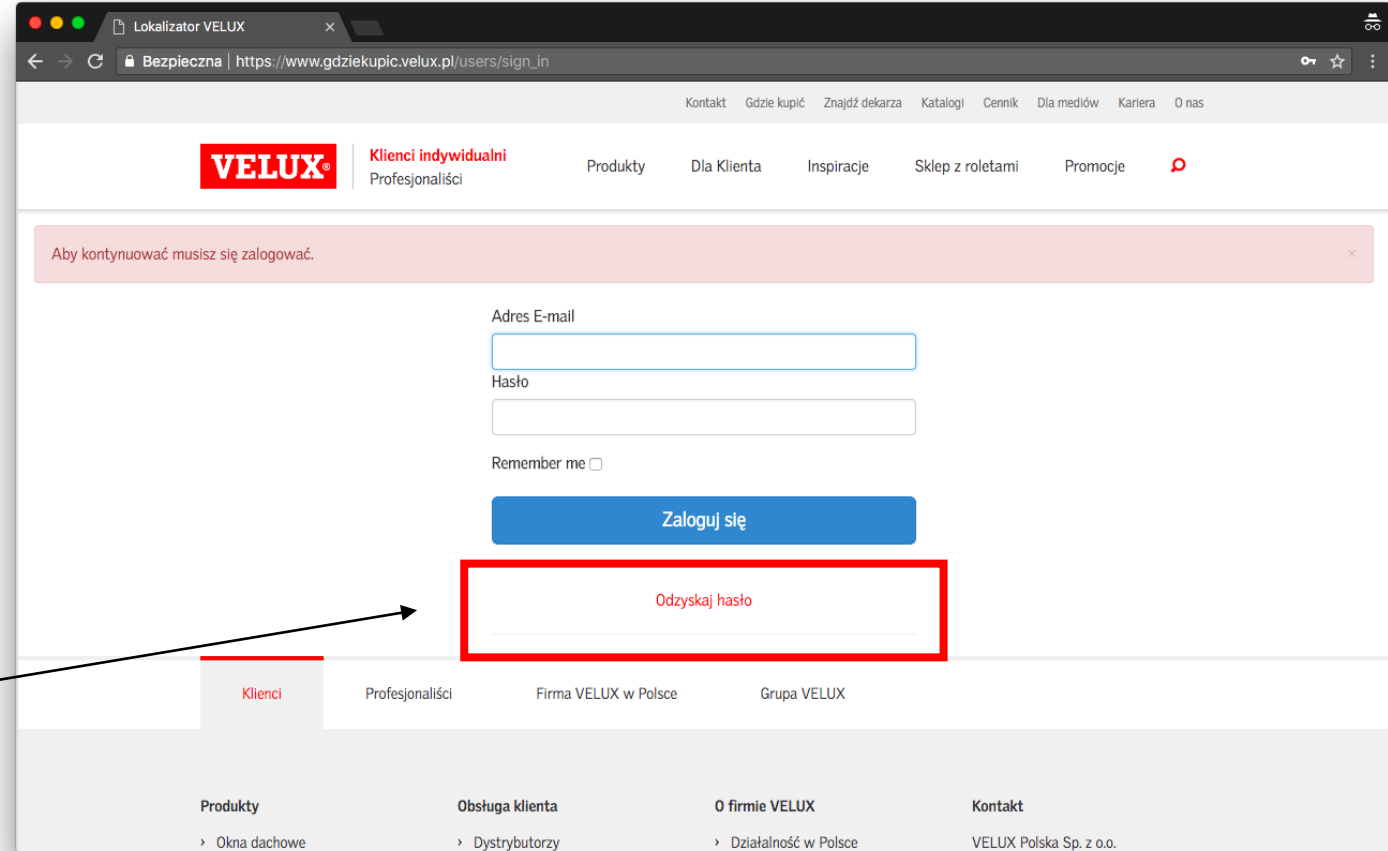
Lokalizator VELUX ×

Bezpieczna | https://www.gdziekupic.velux.pl/users/sign_in

Kontakt Gdzie kupić Znajdź dekarza Katalogi Cennik Dla mediów Kariera O nas

VELUX®

Klienci indywidualni
Profesjonaliści

Produkty Dla Klienta Inspiracje Sklep z roletami Promocje

Aby kontynuować musisz się zalogować. ×

Adres E-mail

Hasło

Remember me

Zaloguj się

Odzyskaj hasło

Klienci Profesjonaliści Firma VELUX w Polsce Grupa VELUX

Produkty
› Okna dachowe

Obsługa klienta
› Dystrybutorzy

O firmie VELUX
› Działalność w Polsce

Kontakt
VELUX Polska Sp. z o.o.